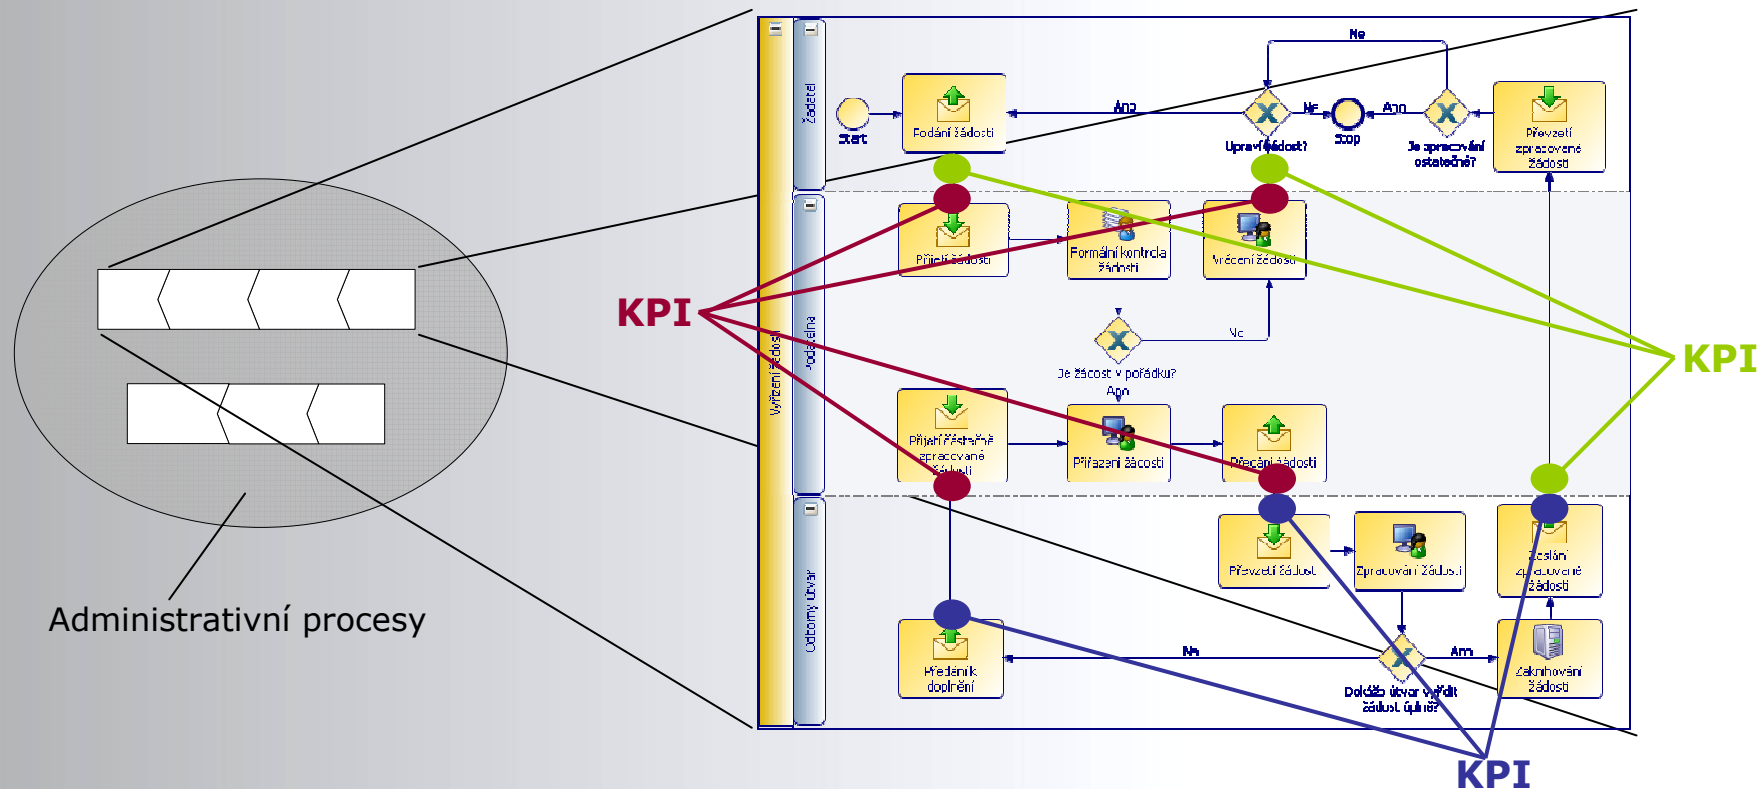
Administrativní procesy

KPI

KPI

KPI

Vyřízení žádosti

Žadatel

Podatelna

Odborný útvar

Start

Podání žádosti

Ano

Upraví žádost?

Ne

Stop

Ano

Je zpracování ostatečné?

Ne

Převzetí zpracované žádosti

Přijetí žádosti

Formální kontrola žádosti

Vrácení žádosti

Je žádost v pořádku?

Ne

Ano

Přijetí řešitelně zpracované žádosti

Přiřazení žádosti

Předání žádosti

Převzetí žádosti

Zpracování žádosti

Zaslání zpracované žádosti

Předání k doplnění

Ne

Dokáže útvar vyřídit žádost úplně?

Ano

Zaknihování žádosti